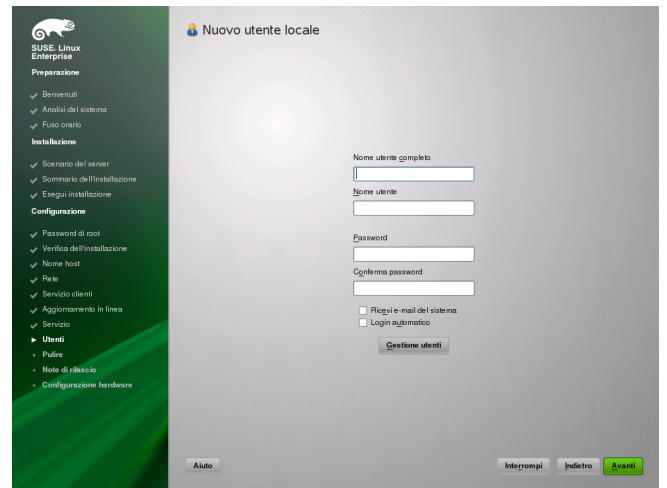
SUSE. Linux Enterprise

Preparazione

Benvenuti
Analisi del sistema
Fuso orario

Installazione

Scenario del server
Sommario dell'installazione
Esegui installazione

Configurazione

Password di root
Verifica dell'installazione
Nome host
Rete
Servizio clienti
Aggiornamento in linea
Servizio
Utenti
Pulire
Note di rilascio
Configurazione hardware

Nuovo utente locale

Nome utente completo

Nome utente

Password

Conferma password

Ricevi e-mail del sistema
Login automatico

Gestione utenti

Aiuto

Interrompi
Indietro
Avanti